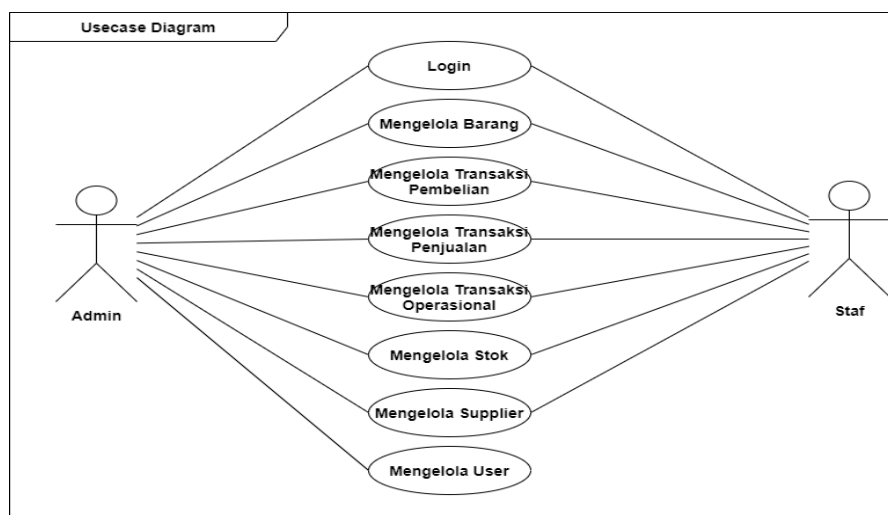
Usecase Diagram

Login

Mengelola Barang

Mengelola Transaksi Pembelian

Mengelola Transaksi Penjualan

Mengelola Transaksi Operasional

Mengelola Stok

Mengelola Supplier

Mengelola User

Admin

Staf